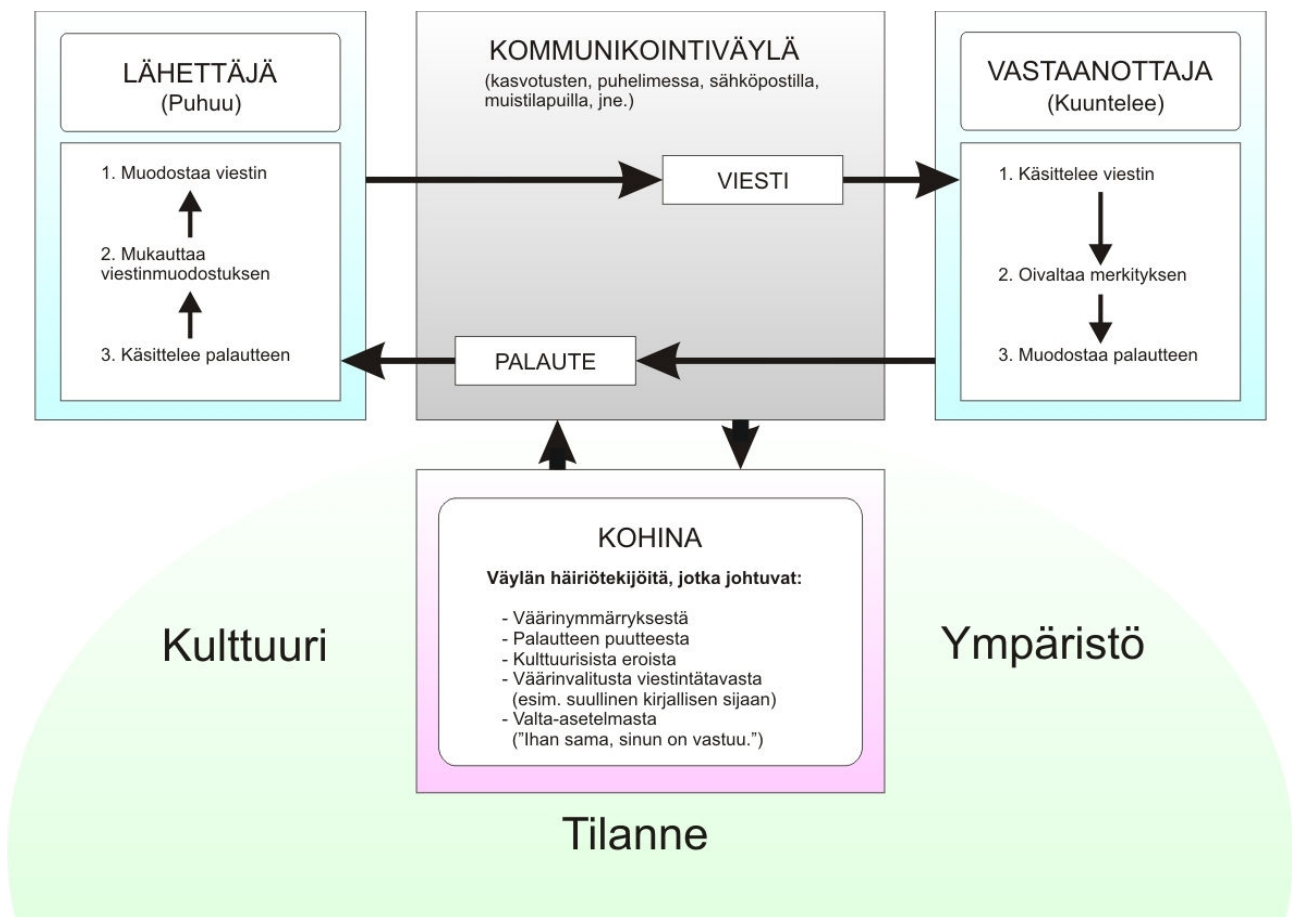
LÄHETTÄJÄ
(Puhuu)

1. Muodostaa viestin

2. Mukauttaa viestinmuodostuksen

3. Käsittelee palautteen

KOMMUNIKOINTIVÄYLÄ
(kasvotusten, puhelimessa, sähköpostilla, muistilapuilla, jne.)

VIESTI

PALAUTE

VASTAANOTTAJA
(Kuuntelee)

1. Käsittelee viestin

2. Oivaltaa merkityksen

3. Muodostaa palautteen

KOHINA

Väylän häiriötekijöitä, jotka johtuvat:

- Väärinymmärryksestä
- Palautteen puutteesta
- Kulttuurisista eroista
- Väärinvalitusta viestintätavasta (esim. suullinen kirjallisen sijaan)
- Valta-asetelmasta ("Ihan sama, sinun on vastuu.")

Kulttuuri

Ympäristö

Tilanne